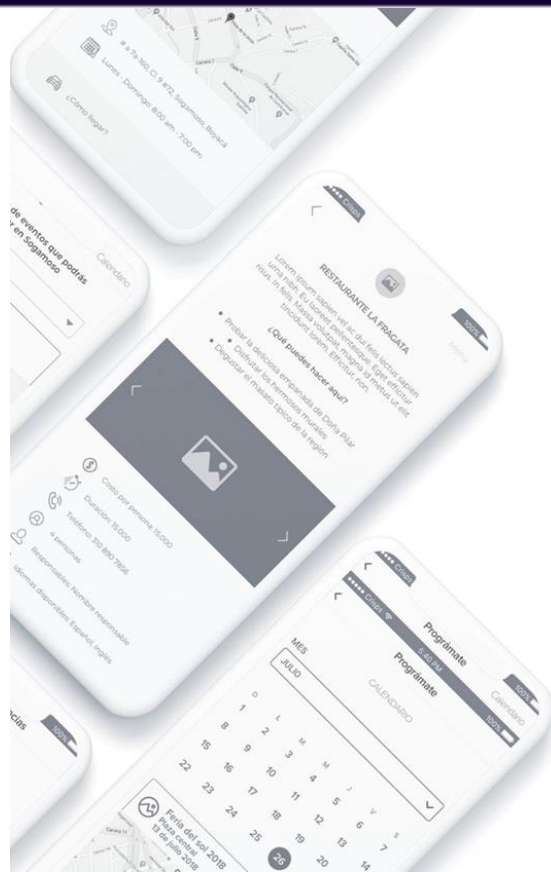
# 7a 160, Cl 9 #72, Sogamoso, Boyacá

Lunes - Domingo: 8:00 am - 7:00 pm

¿Cómo llegar?

de eventos que podrás y en Sogamoso

Calendario

Crisis

100%

RESTAURANTE LA FRAGATA

Lorem ipsum sapien vel ac dui felis lectus sapien urna nibh. Eu laoreet pellentesque. Eget efficitur risus in felis. Massa volutpat magna ut metus ut elit tincidunt lorem. Efficitur non.

¿Qué puedes hacer aquí?

• Probar la deliciosa empanada de Doña Pilar
• Disfrutar la hermosos murales
• Degustar el masato típico de la región

Costo por persona: 15.000

Duración: 15.000

Teléfono: 310 890 7856

4 personas

Responsable: Nombre responsable

Idiomas disponibles: Español, Inglés

Crisis

Prográmate

Calendario

100%

Crisis

5:40 PM

Prográmate

MES

JULIO

CALENDARIO

D L M M J V S

8 9 10 11 12 13 14

15 16 17 18 19 20 21

22 23 24 25 26

Feria del sol 2018
Plaza central
13 de julio 2018

cias

100%